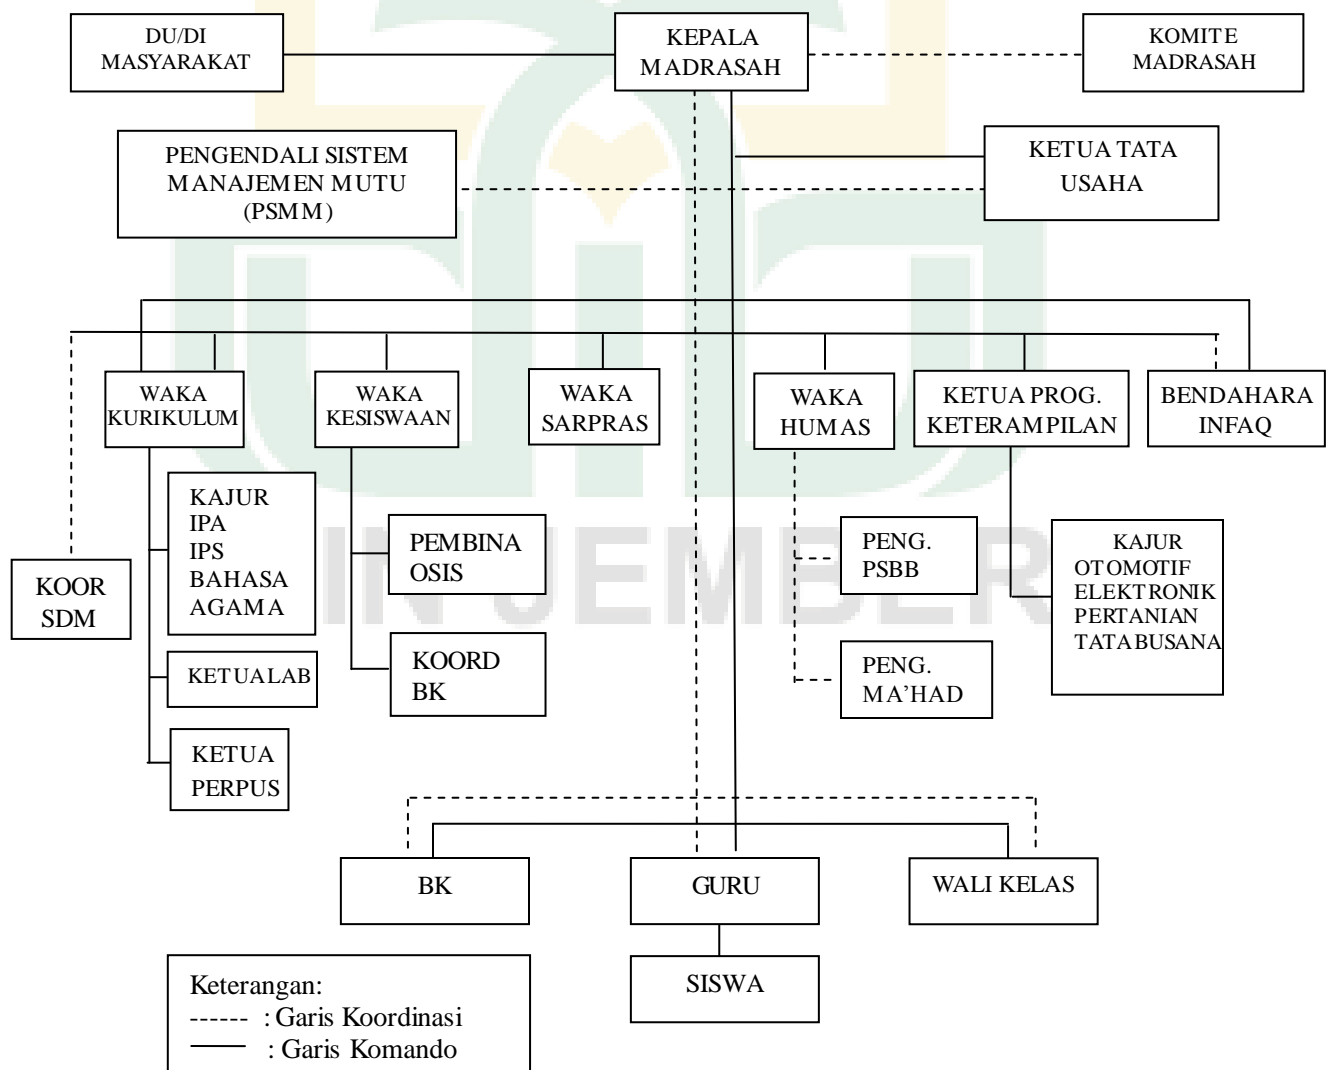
DU/DI MASYARAKAT

KEPALA MADRASAH

KOMITE MADRASAH

PENGENDALI SISTEM MANAJEMEN MUTU (PSMM)

KETUA TATA USAHA

WAKA KURIKULUM

WAKA KESISWAAN

WAKA SARPRAS

WAKA HUMAS

KETUA PROG. KETERAMPILAN

BENDAHARA INFAQ

KAJUR
IPA
IPS
BAHASA
AGAMA

KOOR SDM

PEMBINA OSIS

KOORD BK

PENG. PSBB

PENG. MA'HAD

KAJUR
OTOMOTIF
ELEKTRONIK
PERTANIAN
TATABUSANA

KETUALAB

KETUA PERPUS

BK

GURU

WALI KELAS

SISWA

Keterangan:
------ : Garis Koordinasi
—— : Garis Komando